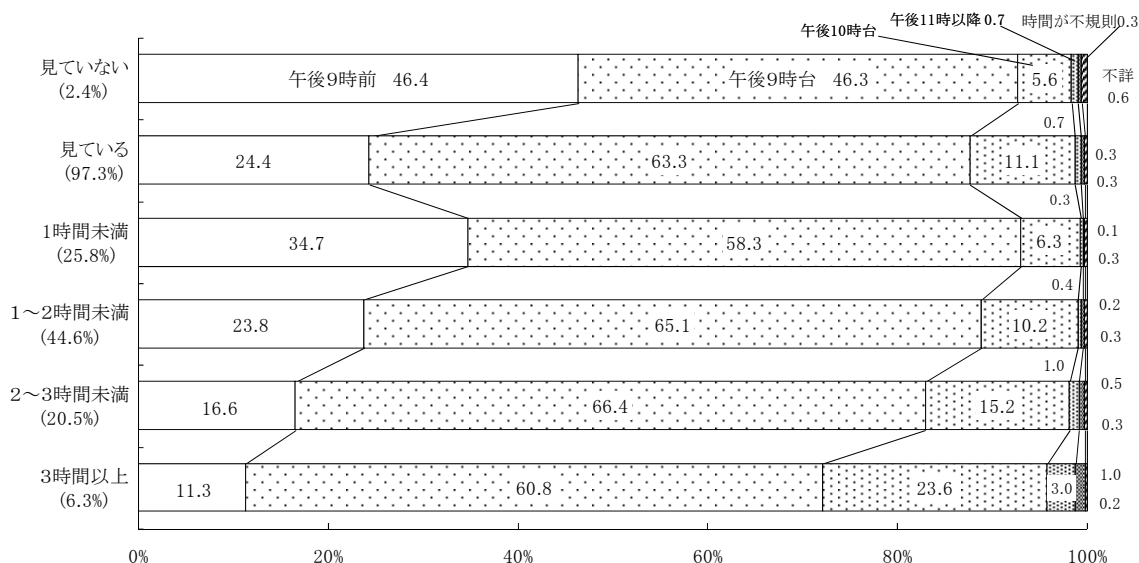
午後10時台
午後11時以降 0.7
時間が不規則0.3

| | 午後9時前 | 午後9時台 | 午後10時台 | 午後11時以降 | 時間が不規則 | 不詳 |
|---|---|---|---|---|---|---|
| 見ていない (2.4%) | 46.4 | 46.3 | 5.6 | 0.7 | 0.3 | 0.6 |
| 見ている (97.3%) | 24.4 | 63.3 | 11.1 | 0.7 | 0.3 | 0.3 |
| 1時間未満 (25.8%) | 34.7 | 58.3 | 6.3 | 0.3 | 0.1 | 0.3 |
| 1～2時間未満 (44.6%) | 23.8 | 65.1 | 10.2 | 0.4 | 0.2 | 0.3 |
| 2～3時間未満 (20.5%) | 16.6 | 66.4 | 15.2 | 1.0 | 0.5 | 0.3 |
| 3時間以上 (6.3%) | 11.3 | 60.8 | 23.6 | 3.0 | 1.0 | 0.2 |

0% 20% 40% 60% 80% 100%